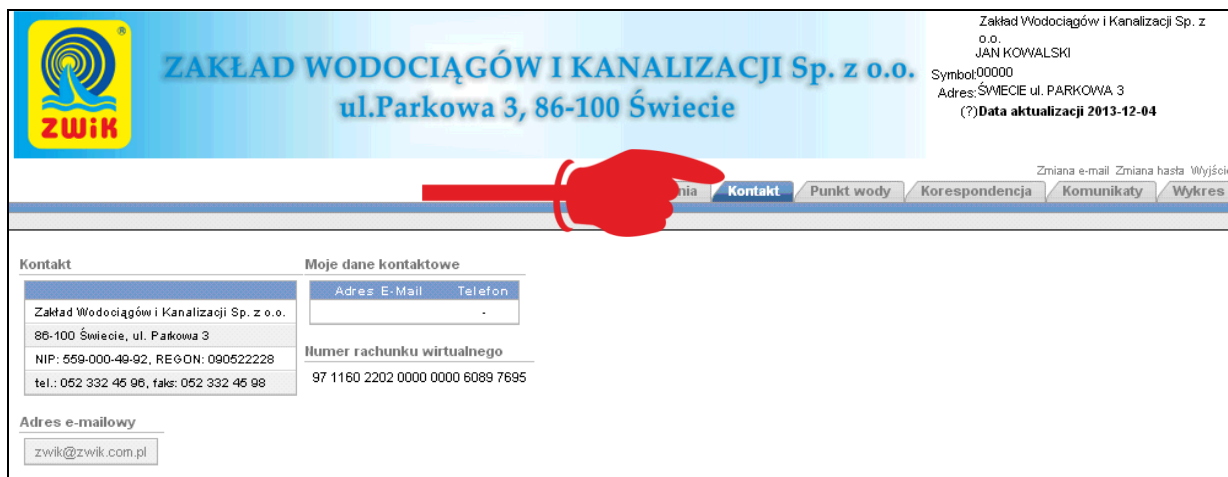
ZWiK

ZAKŁAD WODOCIĄGÓW I KANALIZACJI Sp. z o.o.
ul.Parkowa 3, 86-100 Świecie

Zakład Wodociągów i Kanalizacji Sp. z o.o.
JAN KOWALSKI
Symbol: 00000
Adres: ŚWIECIE ul. PARKOWA 3
(?) Data aktualizacji 2013-12-04

Zmiana e-mail Zmiana hasła Wyjście

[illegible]nia | Kontakt | Punkt wody | Korespondencja | Komunikaty | Wykres

Kontakt

| |
|---|
| Zakład Wodociągów i Kanalizacji Sp. z o.o. |
| 86-100 Świecie, ul. Parkowa 3 |
| NIP: 559-000-49-92, REGON: 090522228 |
| tel.: 052 332 45 96, faks: 052 332 45 98 |

Moje dane kontaktowe

| Adres E-Mail | Telefon |
|---|---|
| | - |

Numer rachunku wirtualnego
97 1160 2202 0000 0000 6089 7695

Adres e-mailowy
zwik@zwik.com.pl